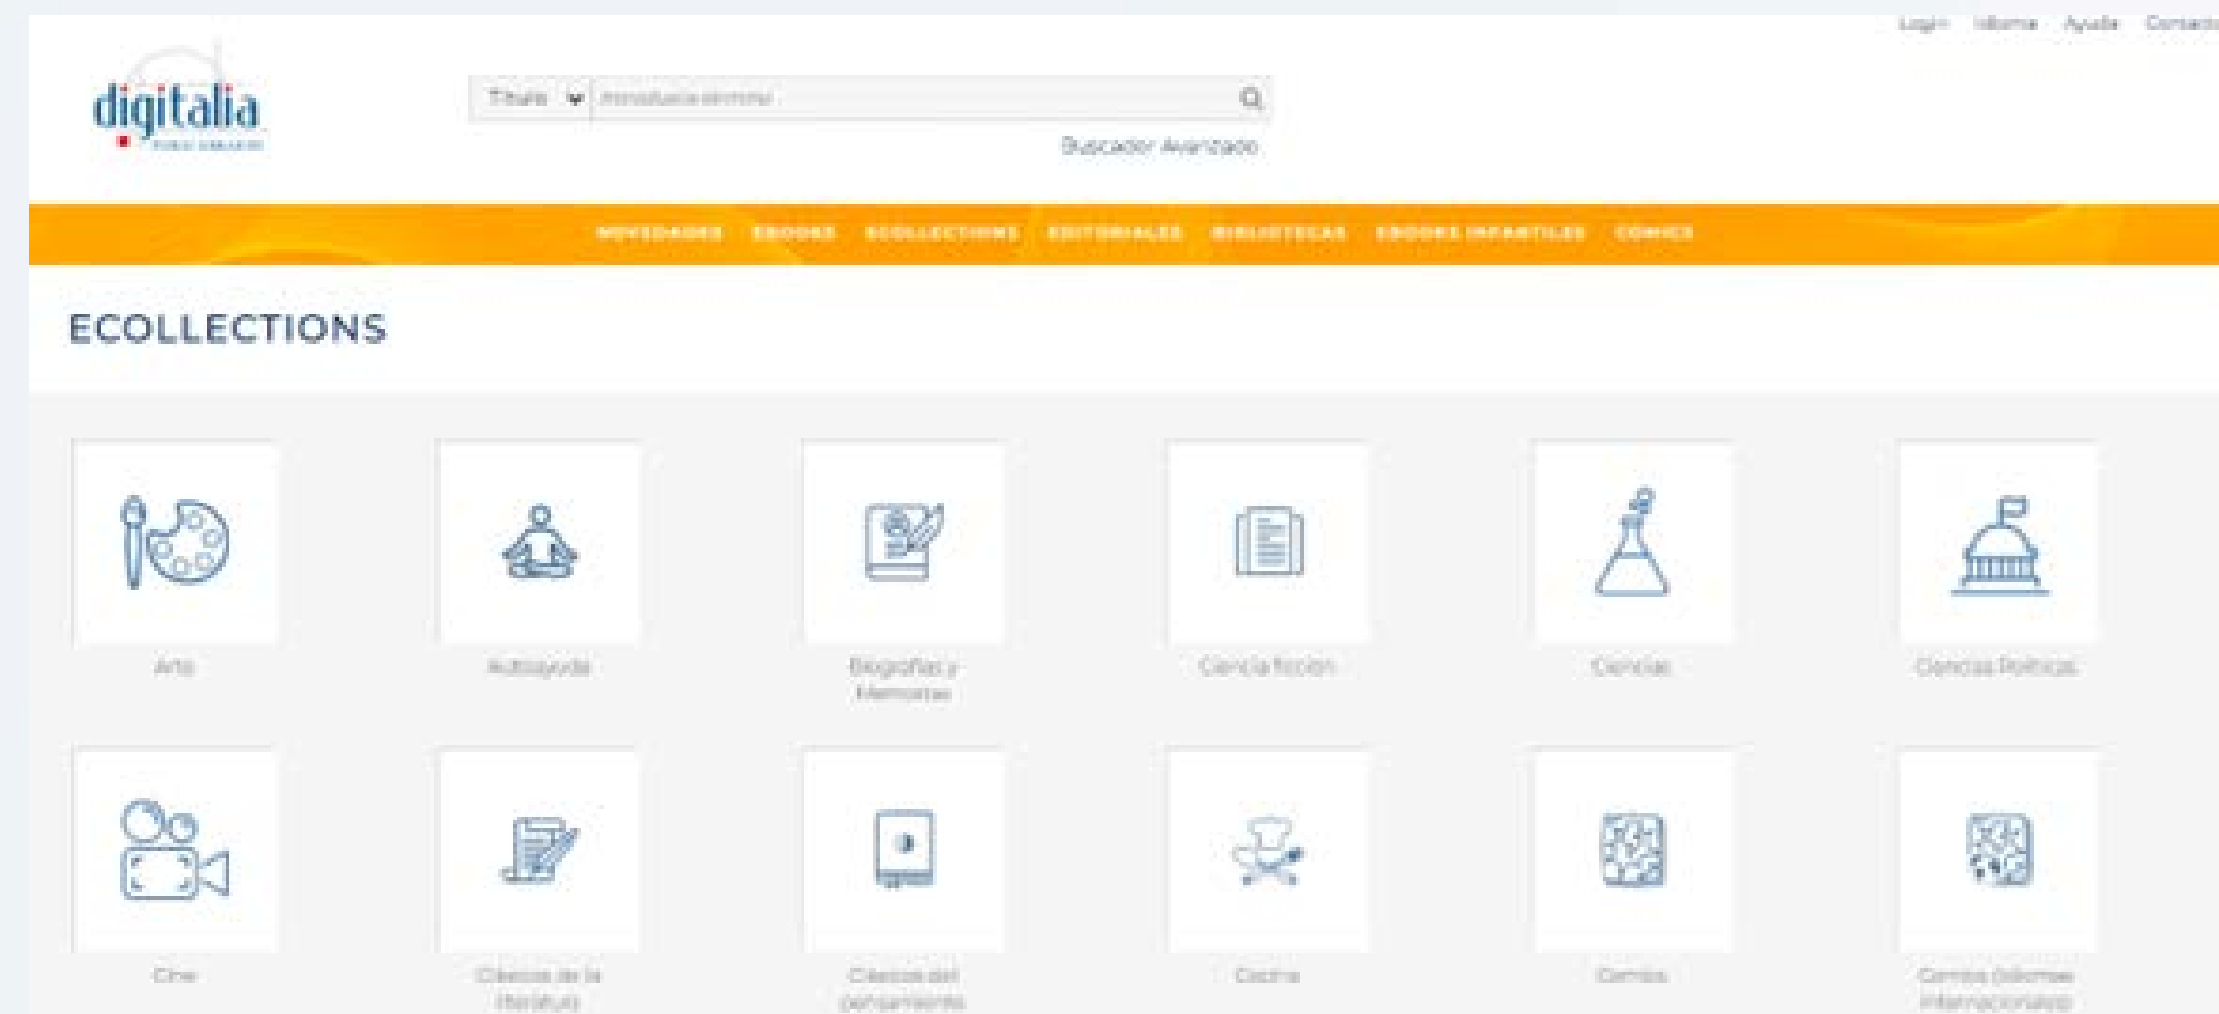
Login Idioma Ayuda Contacto

digitalia

Título

Introduzca el término

Buscador Avanzado

NOVEDADES EBOOKS ECOLLECTIONS EDITORIALES BIBLIOTECAS EBOOKS INFANTILES CÓMICS

ECOLLECTIONS

Arte

Autoayuda

Biografías y Memorias

Ciencia ficción

Ciencias

Ciencias Políticas

Cine

Clásicos de la literatura

Clásicos del pensamiento

Cocina

Cómics

Cómics (idiomas internacionales)